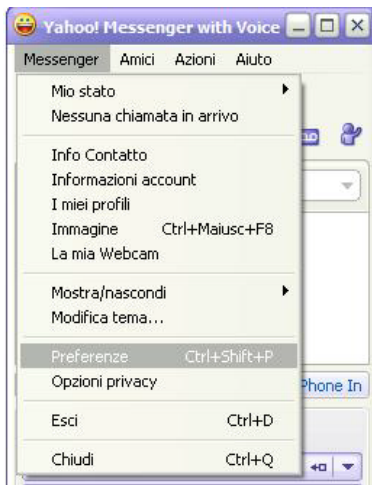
Yahoo! Messenger with Voice

Messenger Amici Azioni Aiuto

Mio stato
Nessuna chiamata in arrivo

Info Contatto
Informazioni account
I miei profili
Immagine Ctrl+Maiusc+F8
La mia Webcam

Mostra/nascondi
Modifica tema...

Preferenze Ctrl+Shift+P
Opzioni privacy

Esci Ctrl+D

Chiudi Ctrl+Q

Phone In